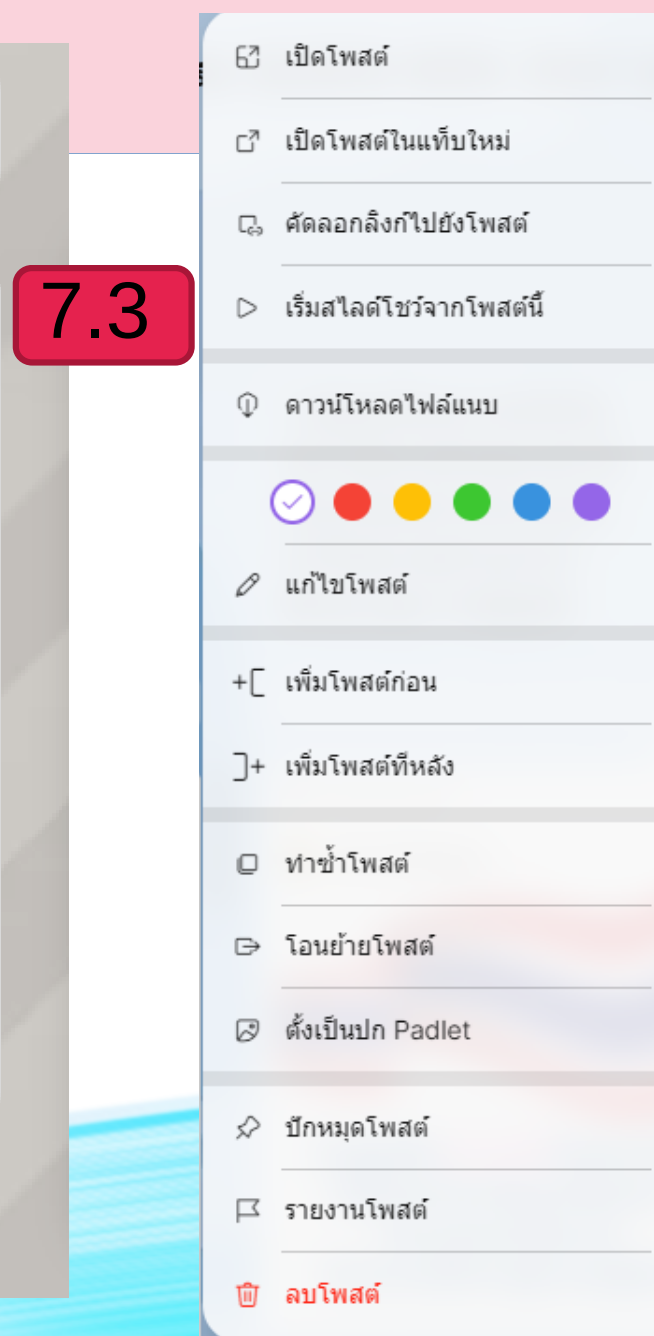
7.3

เปิดโพสต์

เปิดโพสต์ในแท็บใหม่

คัดลอกลิงก์ไปยังโพสต์

เริ่มสไลด์โชว์จากโพสต์นี้

ดาวน์โหลดไฟล์แนบ

แก้ไขโพสต์

เพิ่มโพสต์ก่อน

เพิ่มโพสต์ที่หลัง

ทำซ้ำโพสต์

โอนย้ายโพสต์

ตั้งเป็นปก Padlet

ปักหมุดโพสต์

รายงานโพสต์

ลบโพสต์